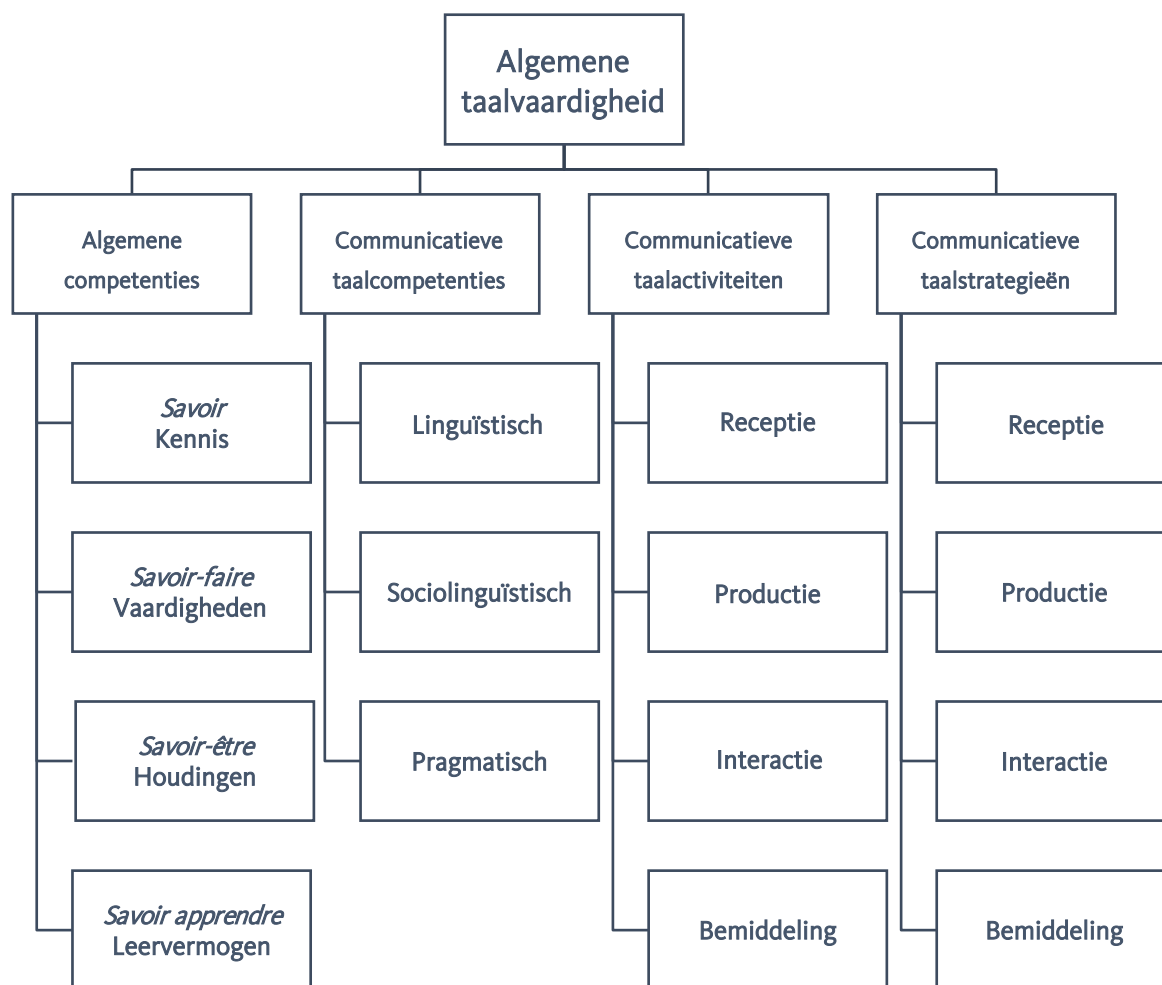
Algemene taalvaardigheid

Algemene competenties

Savoir
Kennis

Savoir-faire
Vaardigheden

Savoir-être
Houdingen

Savoir apprendre
Leervermogen

Communicatieve taalcompetenties

Linguïstisch

Sociolinguïstisch

Pragmatisch

Communicatieve taalactiviteiten

Receptie

Productie

Interactie

Bemiddeling

Communicatieve taalstrategieën

Receptie

Productie

Interactie

Bemiddeling